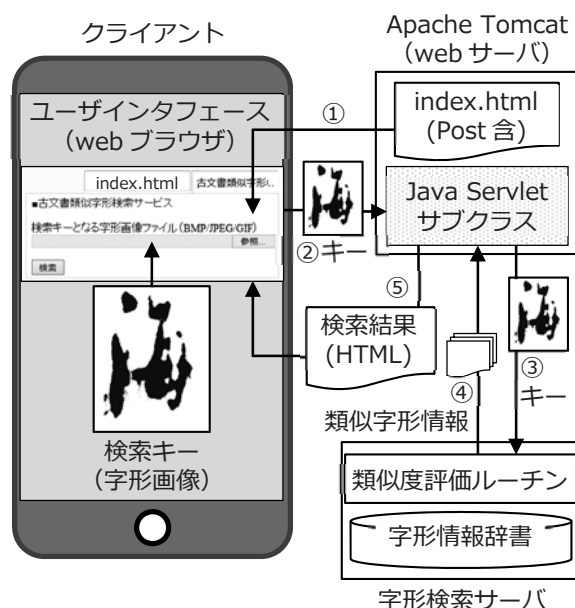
クライアント

Apache Tomcat
(web サーバ)

ユーザインタフェース
(web ブラウザ)

①

index.html
(Post 含)

index.html 古文書類似字形...

■古文書類似字形検索サービス

検索キーとなる字形画像ファイル(BMP/JPEG/GIF)

参照...

検索

Java Servlet
サブクラス

②キー

⑤

検索結果
(HTML)

③
キー

④

類似字形情報

検索キー
(字形画像)

類似度評価ルーチン

字形情報辞書

字形検索サーバ